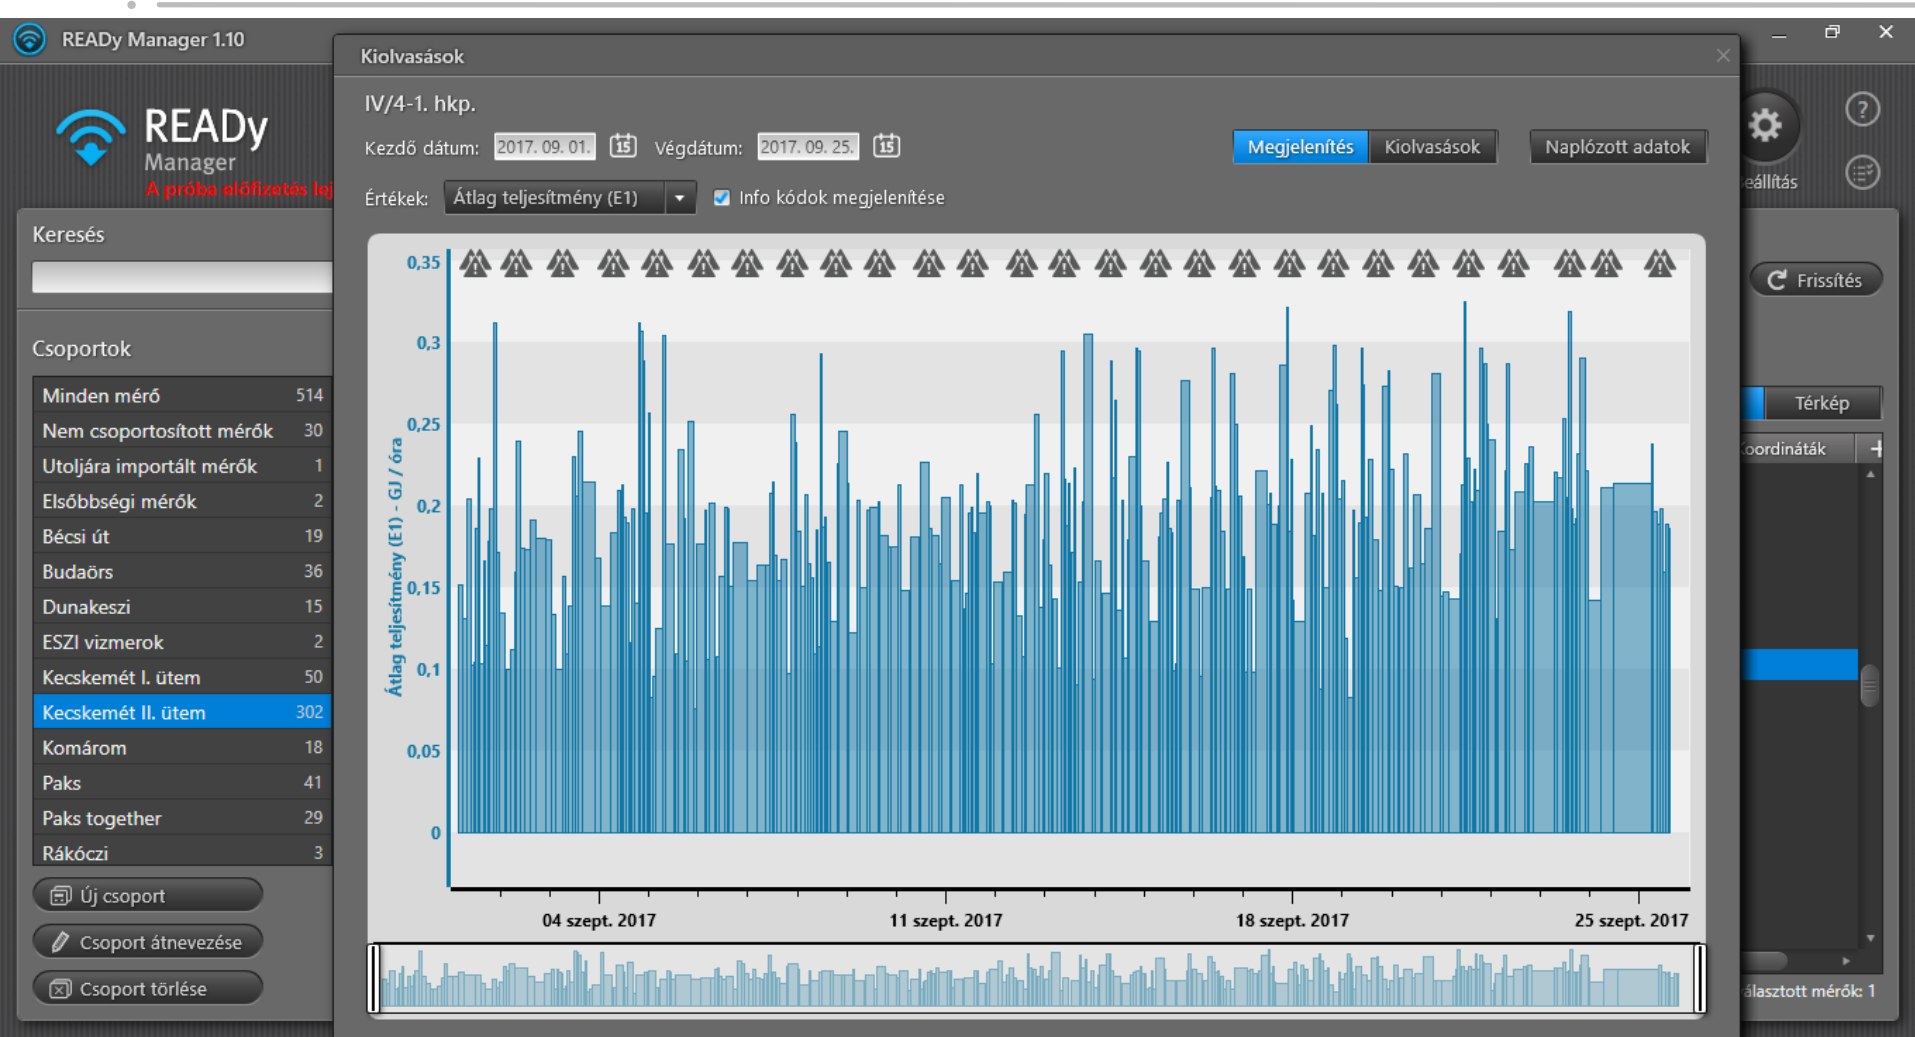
READy Manager 1.10

READy
Manager
A próba előfizetés lej

Keresés

Csoportok

| | |
|---|---|
| Minden mérő | 514 |
| Nem csoportosított mérők | 30 |
| Utoljára importált mérők | 1 |
| Elsőbbségi mérők | 2 |
| Bécsi út | 19 |
| Budaörs | 36 |
| Dunakeszi | 15 |
| ESZI vizmerok | 2 |
| Kecskemét I. ütem | 50 |
| Kecskemét II. ütem | 302 |
| Komárom | 18 |
| Paks | 41 |
| Paks together | 29 |
| Rákóczi | 3 |

Új csoport
Csoport átnevezése
Csoport törlése

Kiolvasások

IV/4-1. hkp.

Kezdő dátum: 2017. 09. 01. 15 Végdátum: 2017. 09. 25. 15

Megjelenítés Kiolvasások Naplózott adatok

Értékek: Átlag teljesítmény (E1) Info kódok megjelenítése

Átlag teljesítmény (E1) - GJ / óra

0,35
0,3
0,25
0,2
0,15
0,1
0,05
0

04 szept. 2017
11 szept. 2017
18 szept. 2017
25 szept. 2017

eállítás
Frissítés
Térkép
oordináták
álasztott mérők: 1